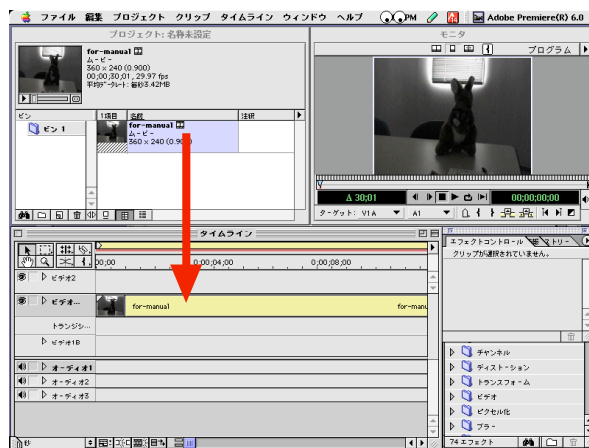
ファイル 編集 プロジェクト クリップ タイムライン ウィンドウ ヘルプ PM Adobe Premiere(R) 6.0

プロジェクト：名称未設定

for-manual
ムービー
360 × 240 (0.900)
00;00;30;01, 29.97 fps
平均データレート：毎秒3.42MB

ビン
ビン 1

1項目 名前 注釈
for-manual
ムービー
360 × 240 (0.900)

モニタ
プログラム

Δ 30;01
00;00;00;00
ターゲット：V1A A1

タイムライン
00;00 0;00;04;00 0;00;08;00

ビデオ2
ビデオ...
for-manual for-manual
トランジシ...
ビデオ1B
オーディオ1
オーディオ2
オーディオ3

エフェクトコントロール ナビゲータ ヒストリー
クリップが選択されていません。

チャンネル
ディストーション
トランスフォーム
ビデオ
ピクセル化
ブラー

74 エフェクト

1秒